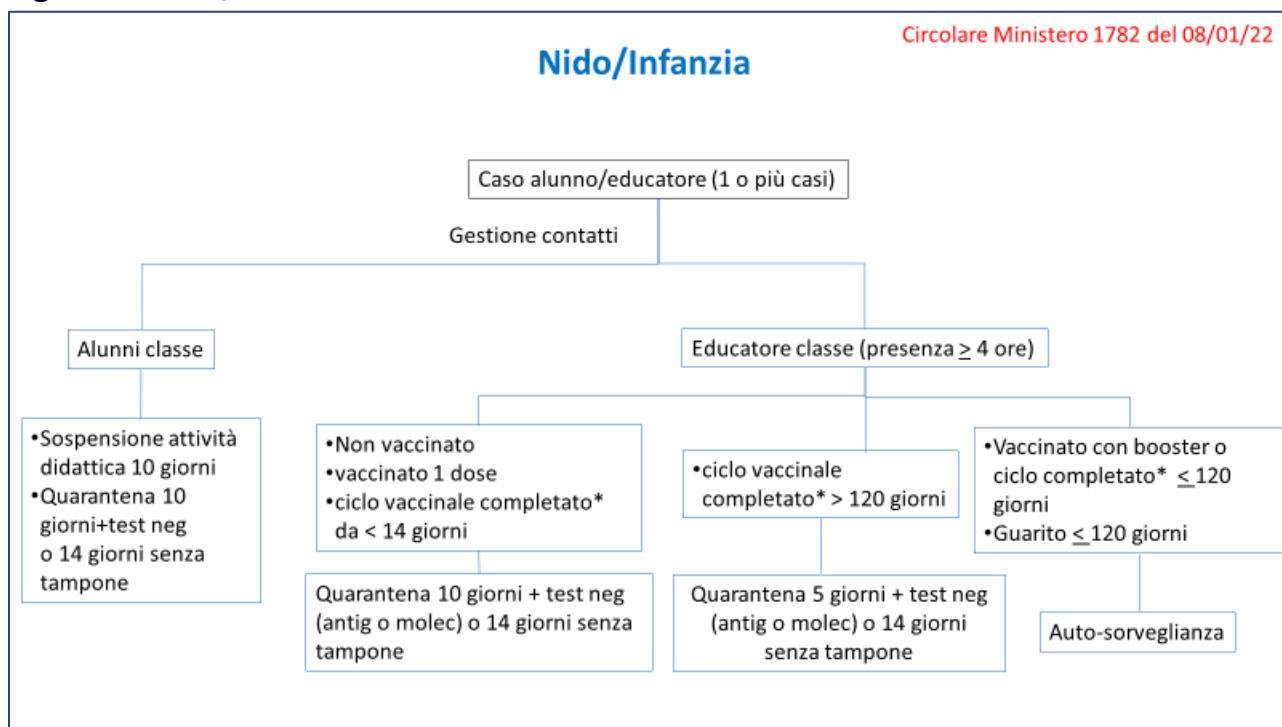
Circolare Ministero 1782 del 08/01/22

Nido/Infanzia

Caso alunno/educatore (1 o più casi)

Gestione contatti

Alunni classe

Educatore classe (presenza $\geq$ 4 ore)

•Sospensione attività didattica 10 giorni
•Quarantena 10 giorni+test neg o 14 giorni senza tampone

•Non vaccinato
•vaccinato 1 dose
•ciclo vaccinale completato* da < 14 giorni

•ciclo vaccinale completato* > 120 giorni

•Vaccinato con booster o ciclo completato* $\leq$ 120 giorni
•Guarito $\leq$ 120 giorni

Quarantena 10 giorni + test neg (antig o molec) o 14 giorni senza tampone

Quarantena 5 giorni + test neg (antig o molec) o 14 giorni senza tampone

Auto-sorveglianza